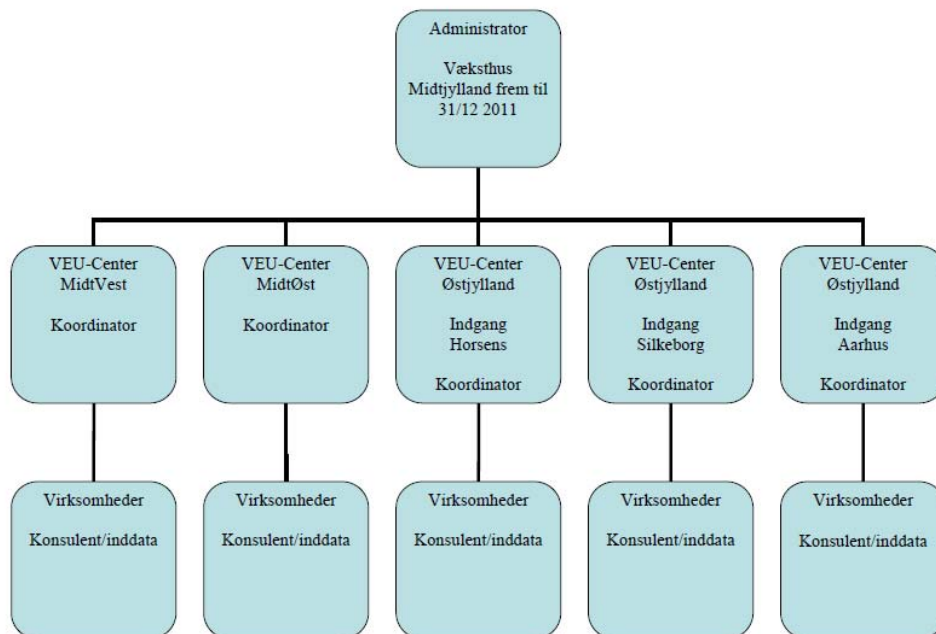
Administrator

Væksthus Midtjylland frem til 31/12 2011

VEU-Center MidtVest

Koordinator

VEU-Center MidtØst

Koordinator

VEU-Center Østjylland

Indgang Horsens

Koordinator

VEU-Center Østjylland

Indgang Silkeborg

Koordinator

VEU-Center Østjylland

Indgang Aarhus

Koordinator

Virksomheder

Konsulent/inddata

Virksomheder

Konsulent/inddata

Virksomheder

Konsulent/inddata

Virksomheder

Konsulent/inddata

Virksomheder

Konsulent/inddata